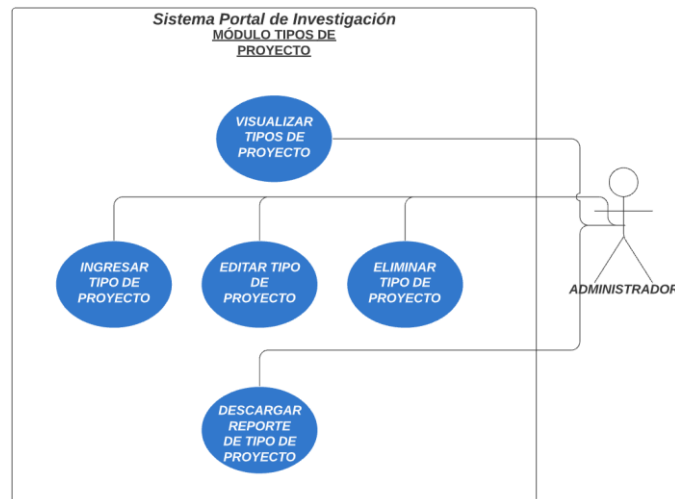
Sistema Portal de Investigación
MÓDULO TIPOS DE PROYECTO

VISUALIZAR TIPOS DE PROYECTO

INGRESAR TIPO DE PROYECTO

EDITAR TIPO DE PROYECTO

ELIMINAR TIPO DE PROYECTO

ADMINISTRADOR

DESCARGAR REPORTE DE TIPO DE PROYECTO